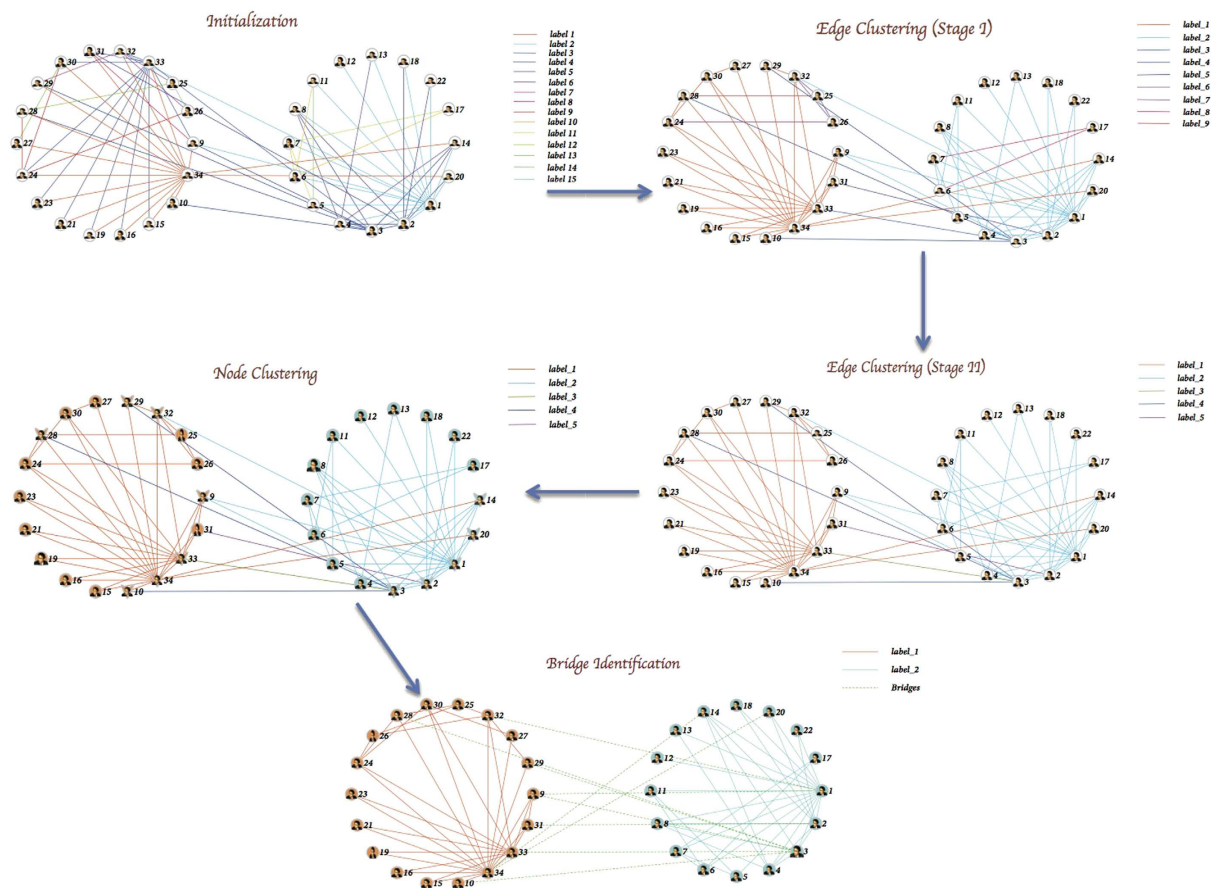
Initialization

31 32 33 30 29 25 28 26 27 9 24 34 23 10 21 19 16 15 13 12 18 11 22 8 17 7 14 6 20 5 1 4 3 2

label 1
label 2
label 3
label 4
label 5
label 6
label 7
label 8
label 9
label 10
label 11
label 12
label 13
label 14
label 15

Edge Clustering (Stage I)

27 29 30 32 28 25 24 26 9 23 31 21 33 19 34 16 15 10 12 13 18 11 22 8 17 7 14 6 20 5 1 4 2 3

label_1
label_2
label_3
label_4
label_5
label_6
label_7
label_8
label_9

Node Clustering

27 29 30 32 28 25 24 26 9 23 31 21 33 19 34 16 15 10 12 13 18 11 22 8 17 7 14 6 20 5 1 4 2 3

label_1
label_2
label_3
label_4
label_5

Edge Clustering (Stage II)

27 29 30 32 28 25 24 26 9 23 31 21 33 19 34 16 15 10 12 13 18 11 22 8 17 7 14 6 20 5 1 4 2 3

label_1
label_2
label_3
label_4
label_5

Bridge Identification

label_1
label_2
Bridges

30 25 28 32 26 27 24 29 23 9 21 31 19 33 16 34 15 10 14 18 20 13 22 12 17 11 1 8 2 7 3 6 4 5